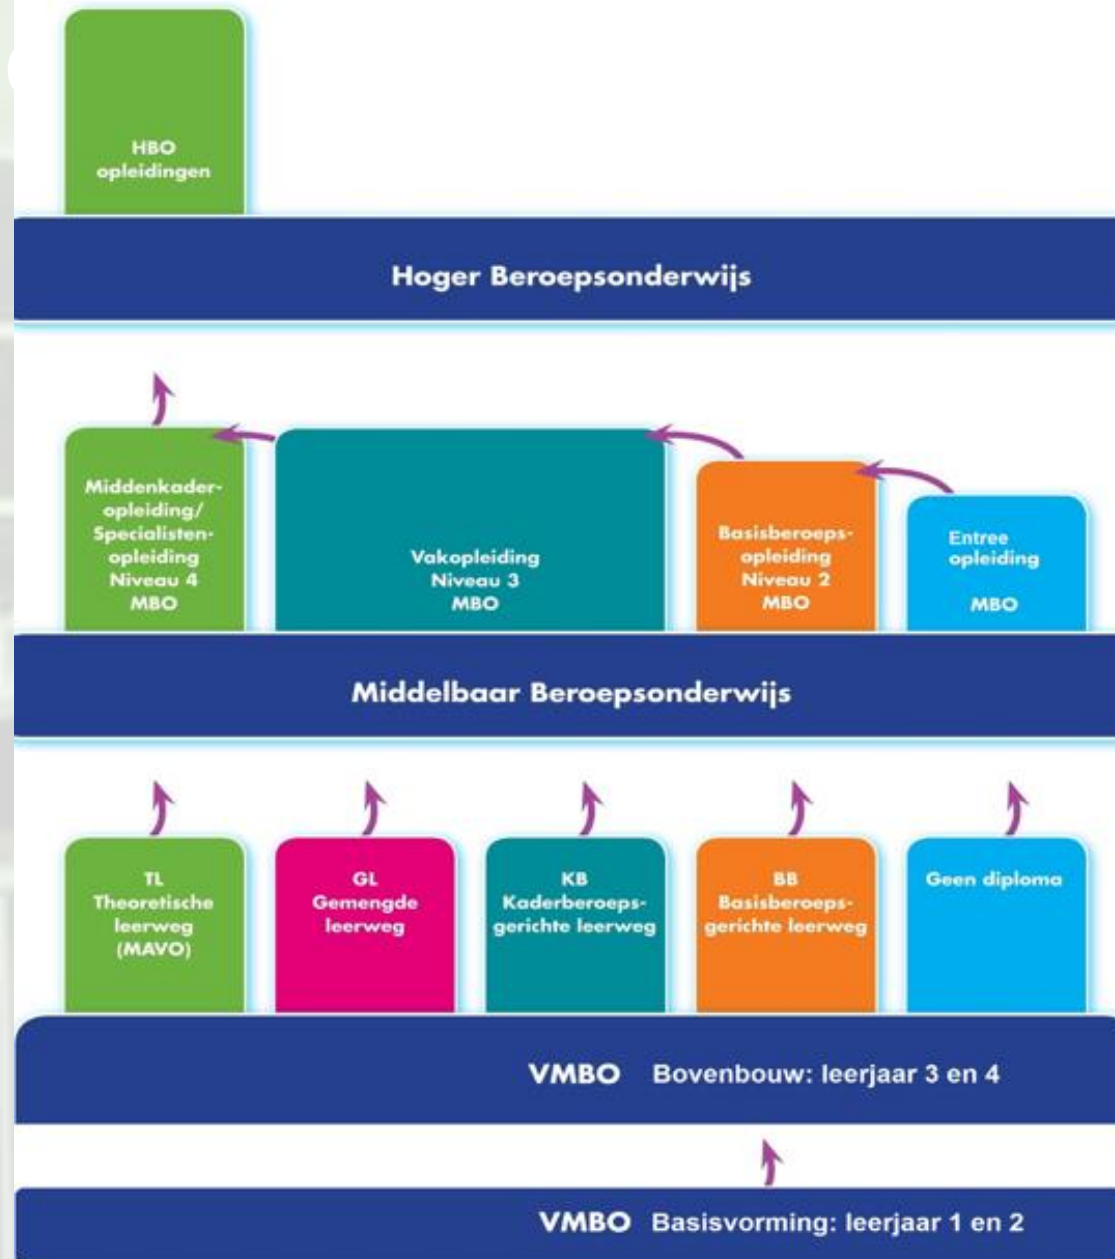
HBO opleidingen

Hoger Beroepsonderwijs

Middenkaderopleiding/ Specialistenopleiding Niveau 4 MBO

Vakopleiding Niveau 3 MBO

Basisberoepsopleiding Niveau 2 MBO

Entree opleiding

MBO

Middelbaar Beroepsonderwijs

TL Theoretische leerweg (MAVO)

GL Gemengde leerweg

KB Kaderberoepsgerichte leerweg

BB Basisberoepsgerichte leerweg

Geen diploma

VMBO Bovenbouw: leerjaar 3 en 4

VMBO Basisvorming: leerjaar 1 en 2